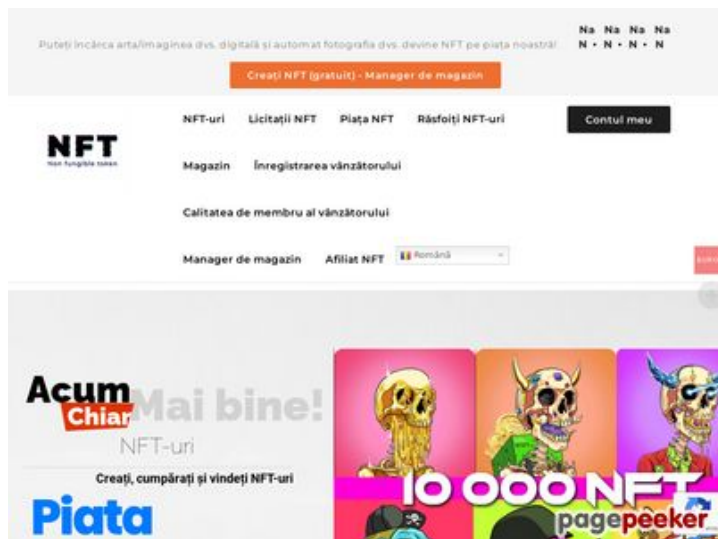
Puteți încărca arta/imaginea dvs. digitală și automat fotografia dvs. devine NFT pe piața noastră!

Na Na Na Na
N • N • N • N

Creați NFT (gratuit) - Manager de magazin

NFT
Non fungible token

NFT-uri Licitații NFT Piața NFT Răsfoiți NFT-uri

Contul meu

Magazin Înregistrarea vânzătorului

Calitatea de membru al vânzătorului

Manager de magazin Afiliat NFT Română

Acum
Chiar
Mai bine!
NFT-uri

Creați, cumpărați și vindeți NFT-uri

Piata

10 000 NFT

pagepeeker